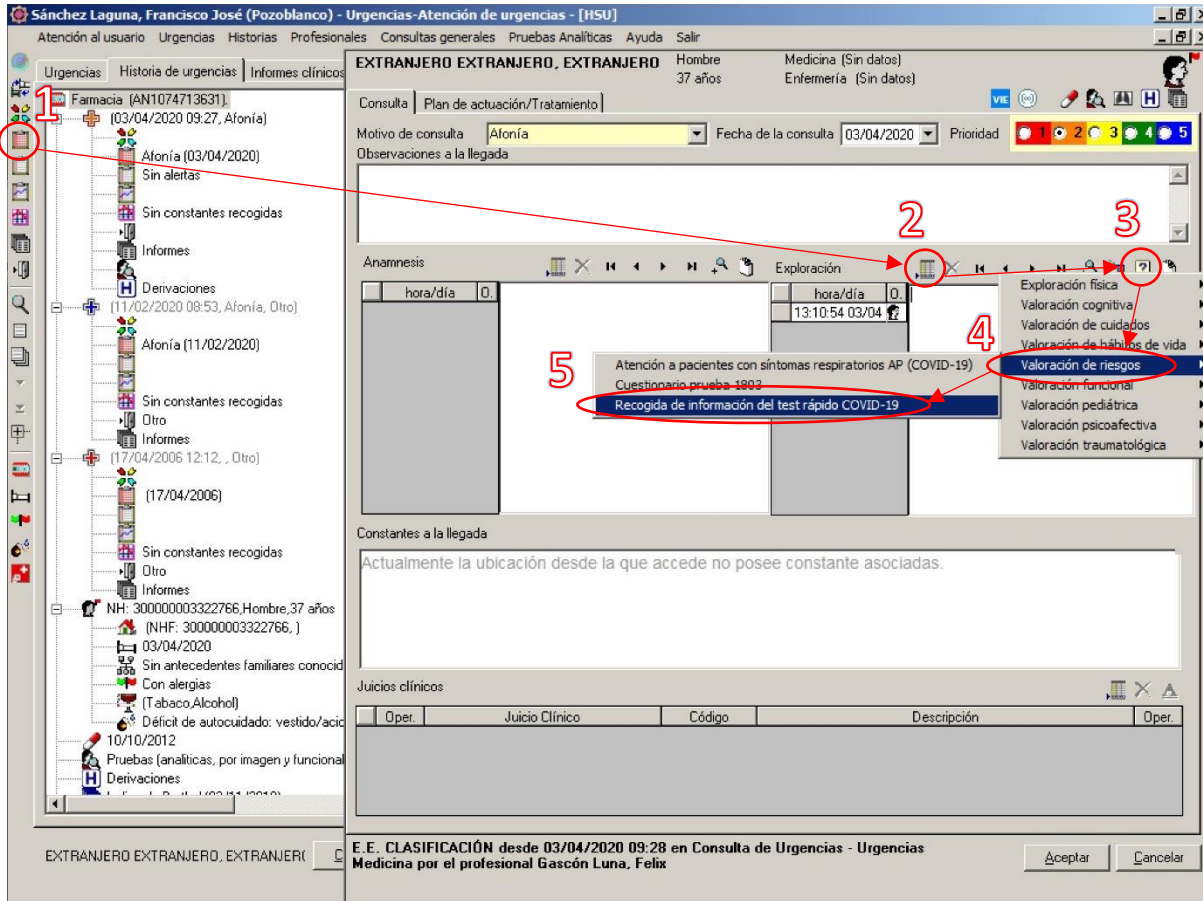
Sánchez Laguna, Francisco José (Pozoblanco) - Urgencias-Atención de urgencias - [HSU]

Atención al usuario Urgencias Historias Profesionales Consultas generales Pruebas Analíticas Ayuda Salir

Urgencias | Historia de urgencias | Informes clínicos

1

Farmacia (AN1074713631).
(03/04/2020 09:27, Afonía)
Afonía (03/04/2020)
Sin alertas
Sin constantes recogidas
Informes
Derivaciones
(11/02/2020 08:53, Afonía, Otro)
Afonía (11/02/2020)
Sin constantes recogidas
Otro
Informes
(17/04/2006 12:12, , Otro)
(17/04/2006)
Sin constantes recogidas
Otro
Informes
NH: 300000003322766,Hombre,37 años
(NHF: 300000003322766, )
03/04/2020
Sin antecedentes familiares conocid
Con alergias
(Tabaco,Alcohol)
Déficit de autocuidado: vestido/acic
10/10/2012
Pruebas (analíticas, por imagen y funcional
Derivaciones

EXTRANJERO EXTRANJERO, EXTRANJER(

EXTRANJERO EXTRANJERO, EXTRANJERO
Hombre
37 años
Medicina (Sin datos)
Enfermería (Sin datos)

Consulta | Plan de actuación/Tratamiento

Motivo de consulta Afonía
Fecha de la consulta 03/04/2020
Prioridad 1 2 3 4 5
Observaciones a la llegada

2
3

Anamnesis
hora/día | O.

Exploración
hora/día | O.
13:10:54 03/04

Exploración física
Valoración cognitiva
Valoración de cuidados
Valoración de hábitos de vida
4
Valoración de riesgos
Valoración funcional
Valoración pediátrica
Valoración psicoafectiva
Valoración traumatológica

5
Atención a pacientes con síntomas respiratorios AP (COVID-19)
Cuestionario prueba 1803
Recogida de información del test rápido COVID-19

Constantes a la llegada
Actualmente la ubicación desde la que accede no posee constante asociadas.

Juicios clínicos

| Oper. | Juicio Clínico | Código | Descripción | Oper. |
|---|---|---|---|---|

E.E. CLASIFICACIÓN desde 03/04/2020 09:28 en Consulta de Urgencias - Urgencias
Medicina por el profesional Gascón Luna, Felix

Aceptar
Cancelar